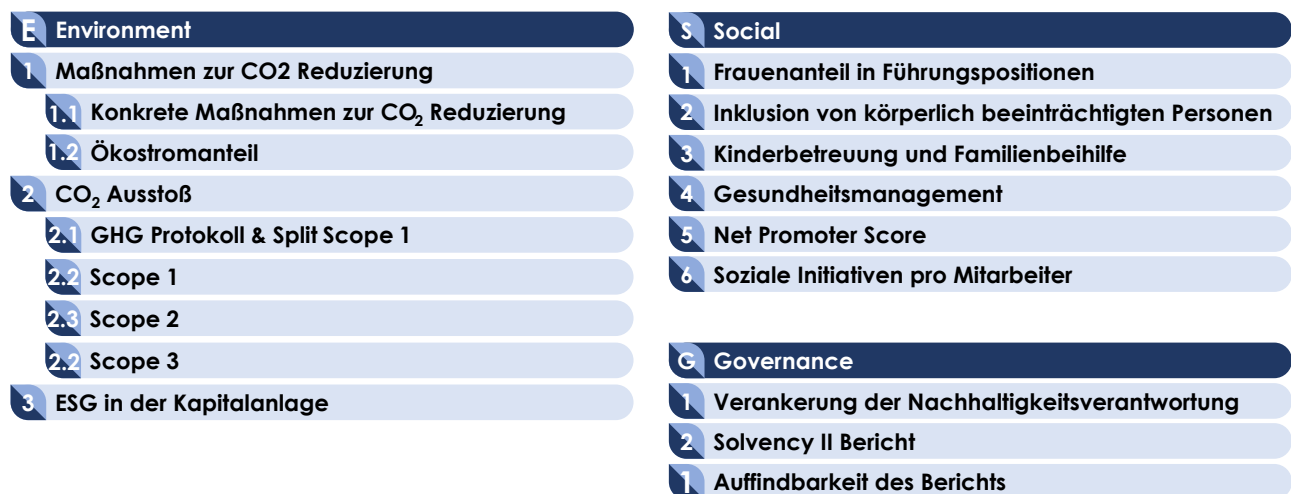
E Environment

1 Maßnahmen zur CO2 Reduzierung

1.1 Konkrete Maßnahmen zur $CO_2$ Reduzierung

1.2 Ökostromanteil

2 $CO_2$ Ausstoß

2.1 GHG Protokoll & Split Scope 1

2.2 Scope 1

2.3 Scope 2

2.2 Scope 3

3 ESG in der Kapitalanlage

S Social

1 Frauenanteil in Führungspositionen

2 Inklusion von körperlich beeinträchtigten Personen

3 Kinderbetreuung und Familienbeihilfe

4 Gesundheitsmanagement

5 Net Promoter Score

6 Soziale Initiativen pro Mitarbeiter

G Governance

1 Verankerung der Nachhaltigkeitsverantwortung

2 Solvency II Bericht

1 Auffindbarkeit des Berichts